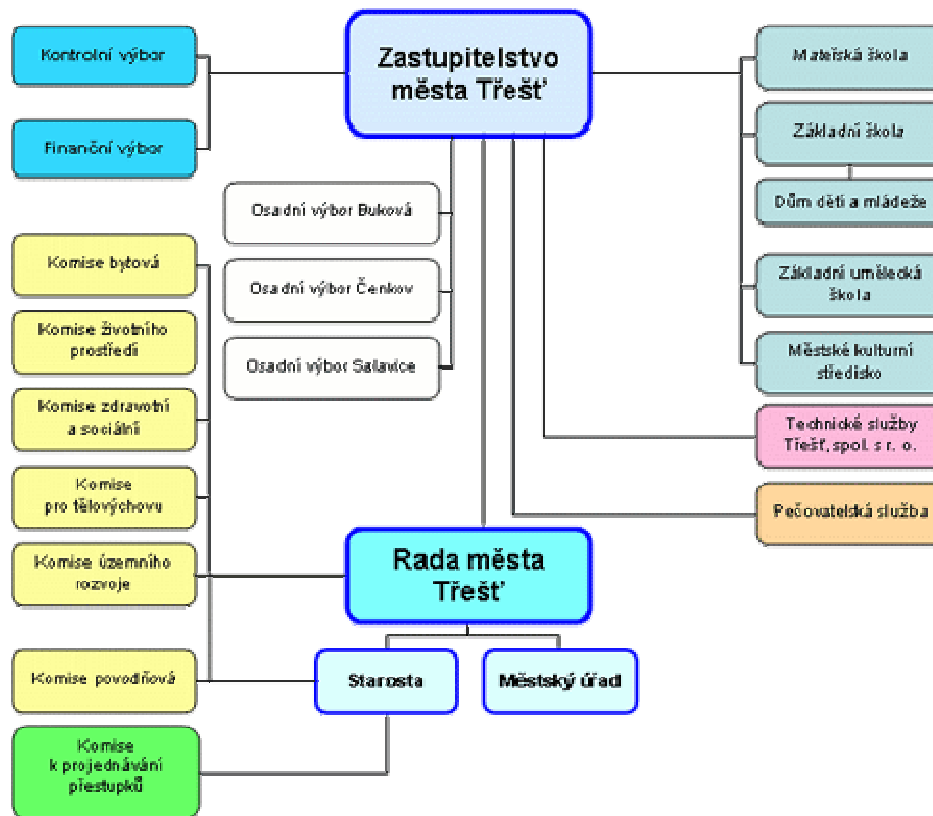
Zastupitelstvo města Třešť

Kontrolní výbor

Finanční výbor

Osadní výbor Buková

Osadní výbor Čenkov

Osadní výbor Salavice

Mateřská škola

Základní škola

Dům dětí a mládeže

Základní umělecká škola

Městské kulturní středisko

Technické služby Třešť, spol. s r. o.

Pečovatelská služba

Komise bytová

Komise životního prostředí

Komise zdravotní a sociální

Komise pro tělovýchovu

Komise územního rozvoje

Komise povodňová

Komise k projednávání přestupků

Rada města Třešť

Starosta

Městský úřad